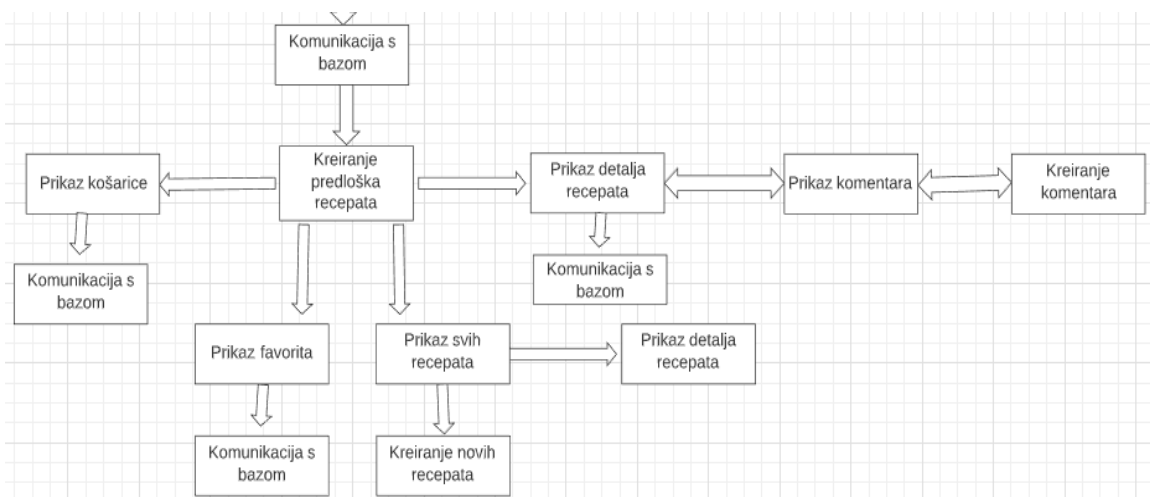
Komunikacija s bazom

Prikaz košarice

Kreiranje predloška recepata

Prikaz detalja recepata

Prikaz komentara

Kreiranje komentara

Komunikacija s bazom

Komunikacija s bazom

Prikaz favorita

Prikaz svih recepata

Prikaz detalja recepata

Komunikacija s bazom

Kreiranje novih recepata